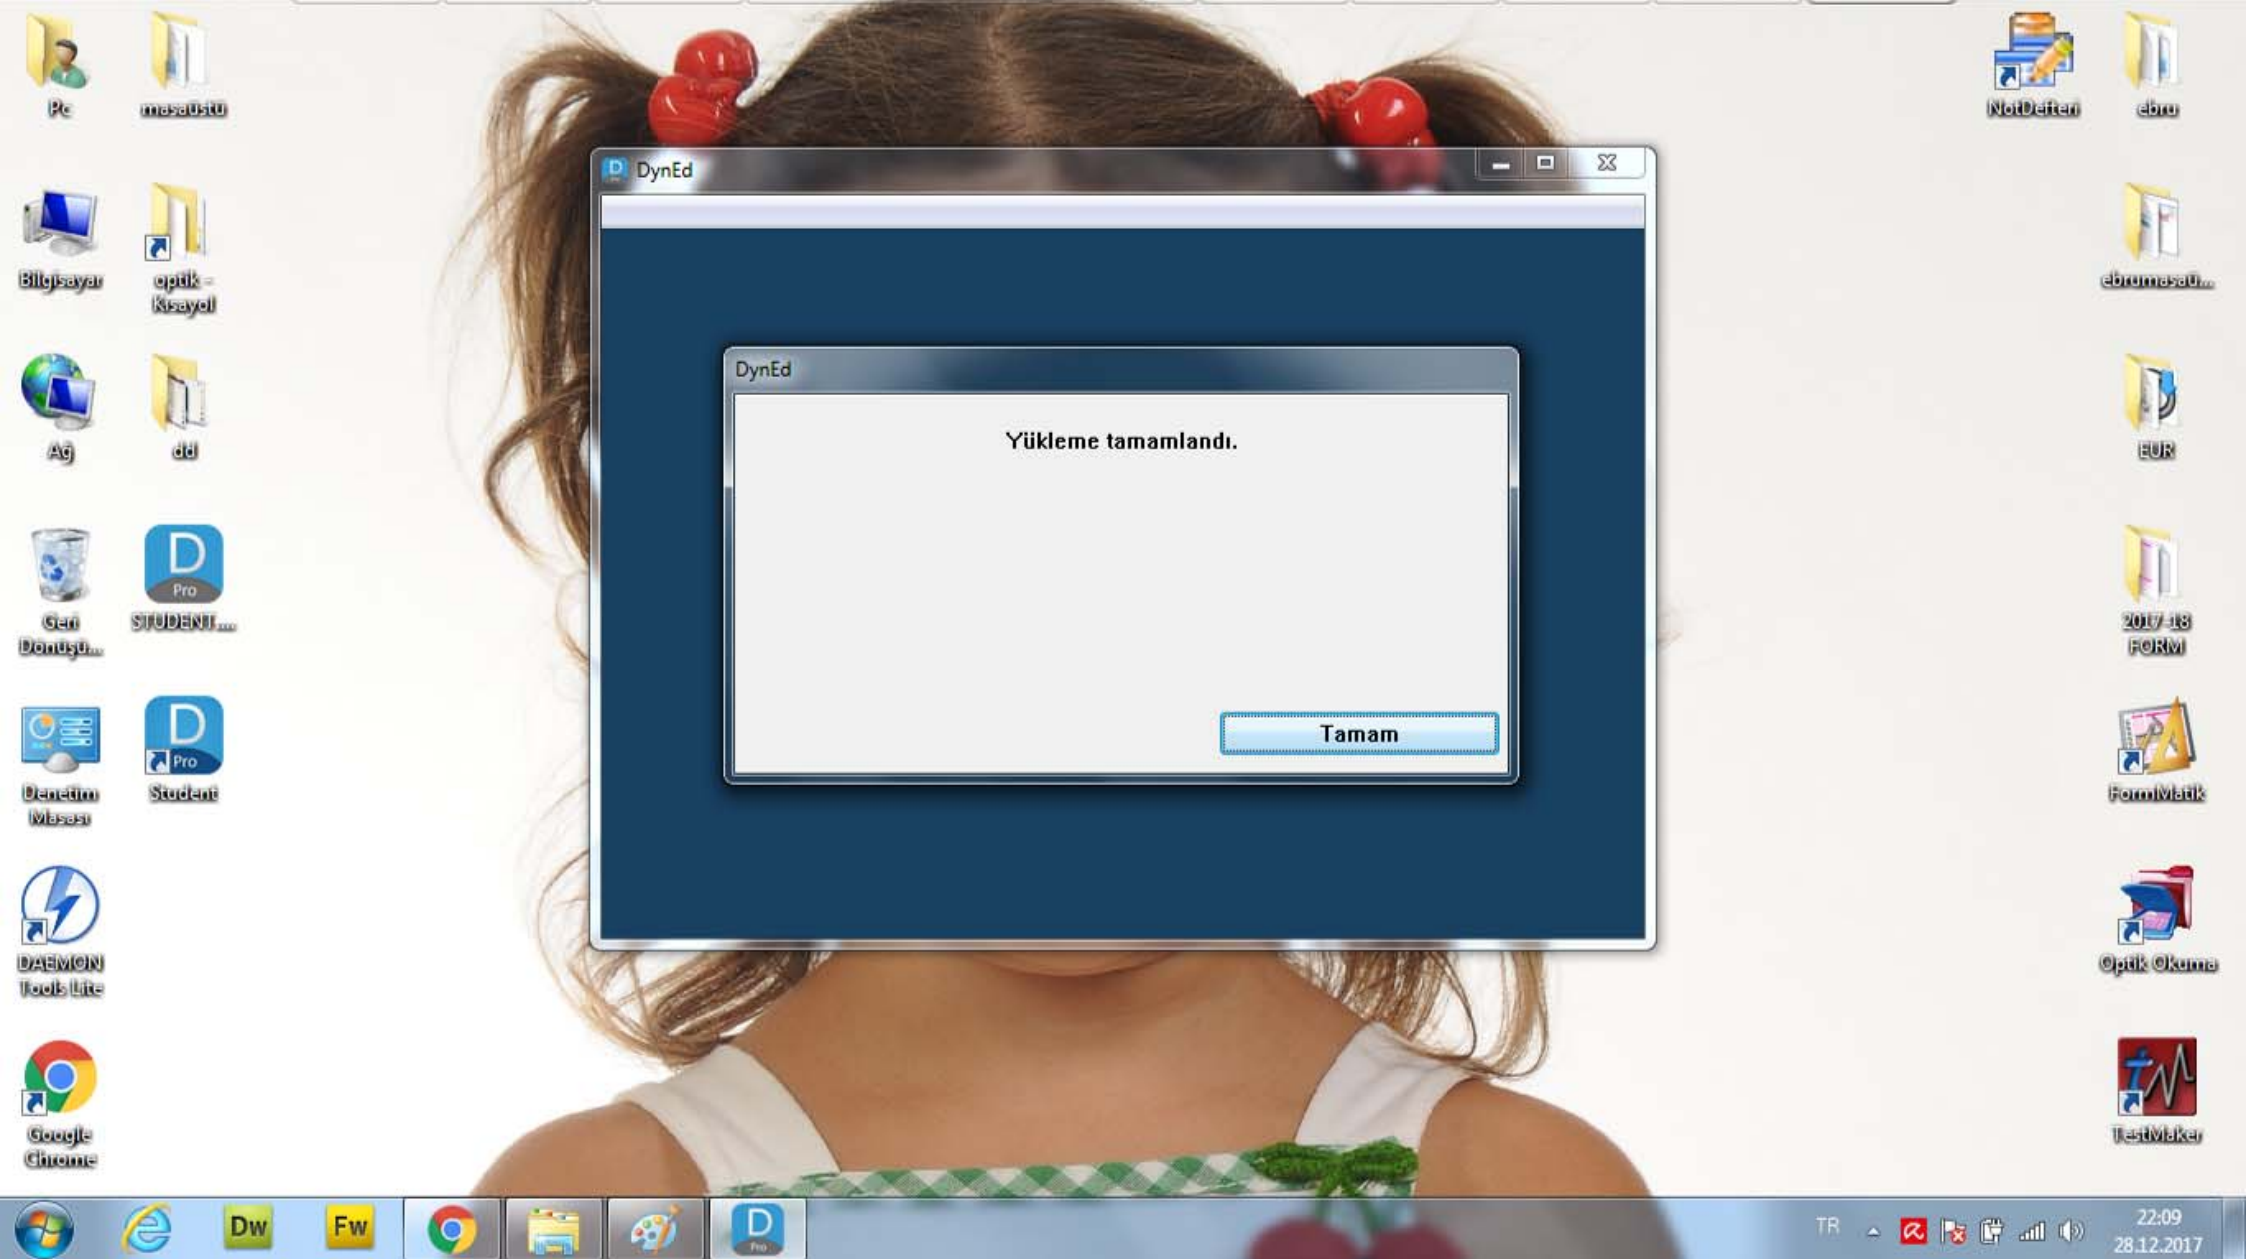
Pc
masaüstü
Bilgisayar
optik - Kısayol
Ağ
dd
Geri Dönüşü...
D Pro STUDENT...
Denetim Masası
D Pro Student
DAEMON Tools Lite
Google Chrome

NotDefteri
ebru
ebrumasaü...
EUR
2017-18 FORM
FormMatik
Optik Okuma
TestMaker

DynEd

DynEd

Yükleme tamamlandı.

Tamam

Dw
Fw
D Pro
TR
22:09
28.12.2017